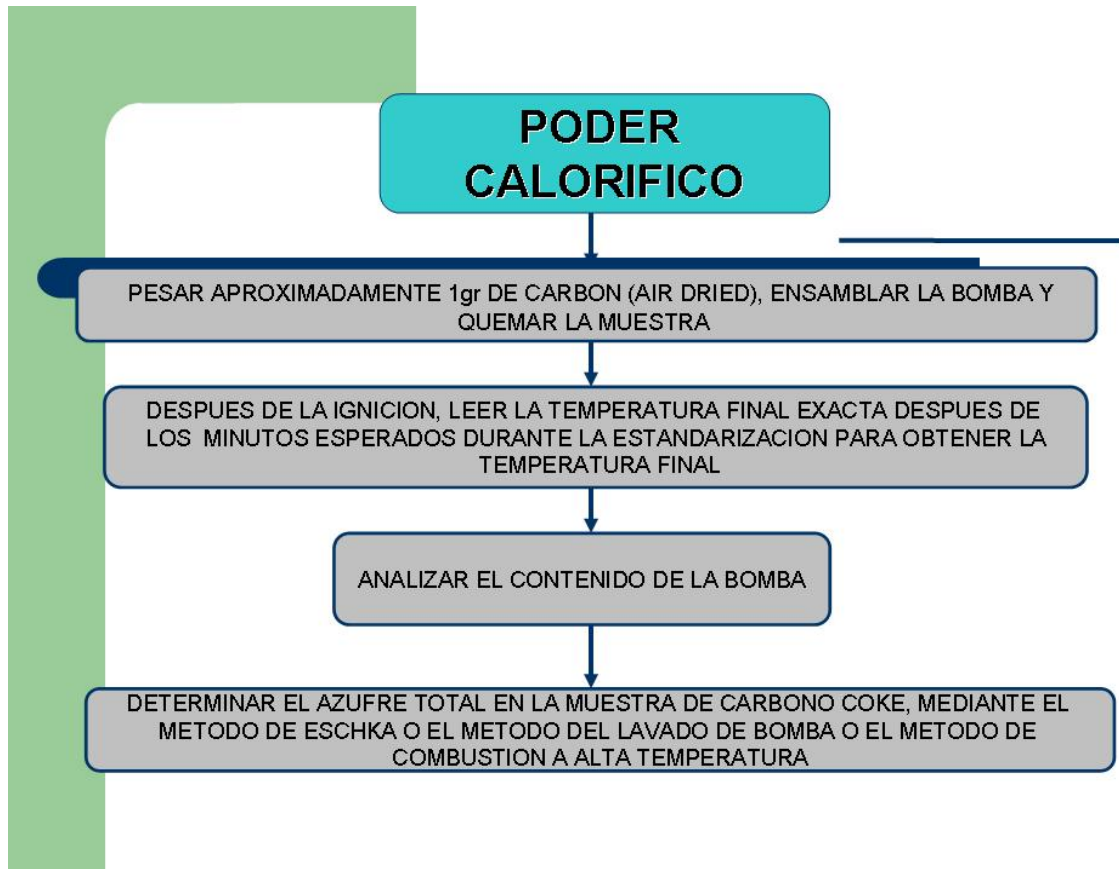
PODER CALORIFICO

PESAR APROXIMADAMENTE 1gr DE CARBON (AIR DRIED), ENSAMBLAR LA BOMBA Y QUEMAR LA MUESTRA

DESPUES DE LA IGNICION, LEER LA TEMPERATURA FINAL EXACTA DESPUES DE LOS MINUTOS ESPERADOS DURANTE LA ESTANDARIZACION PARA OBTENER LA TEMPERATURA FINAL

ANALIZAR EL CONTENIDO DE LA BOMBA

DETERMINAR EL AZUFRE TOTAL EN LA MUESTRA DE CARBONO COKE, MEDIANTE EL METODO DE ESCHKA O EL METODO DEL LAVADO DE BOMBA O EL METODO DE COMBUSTION A ALTA TEMPERATURA